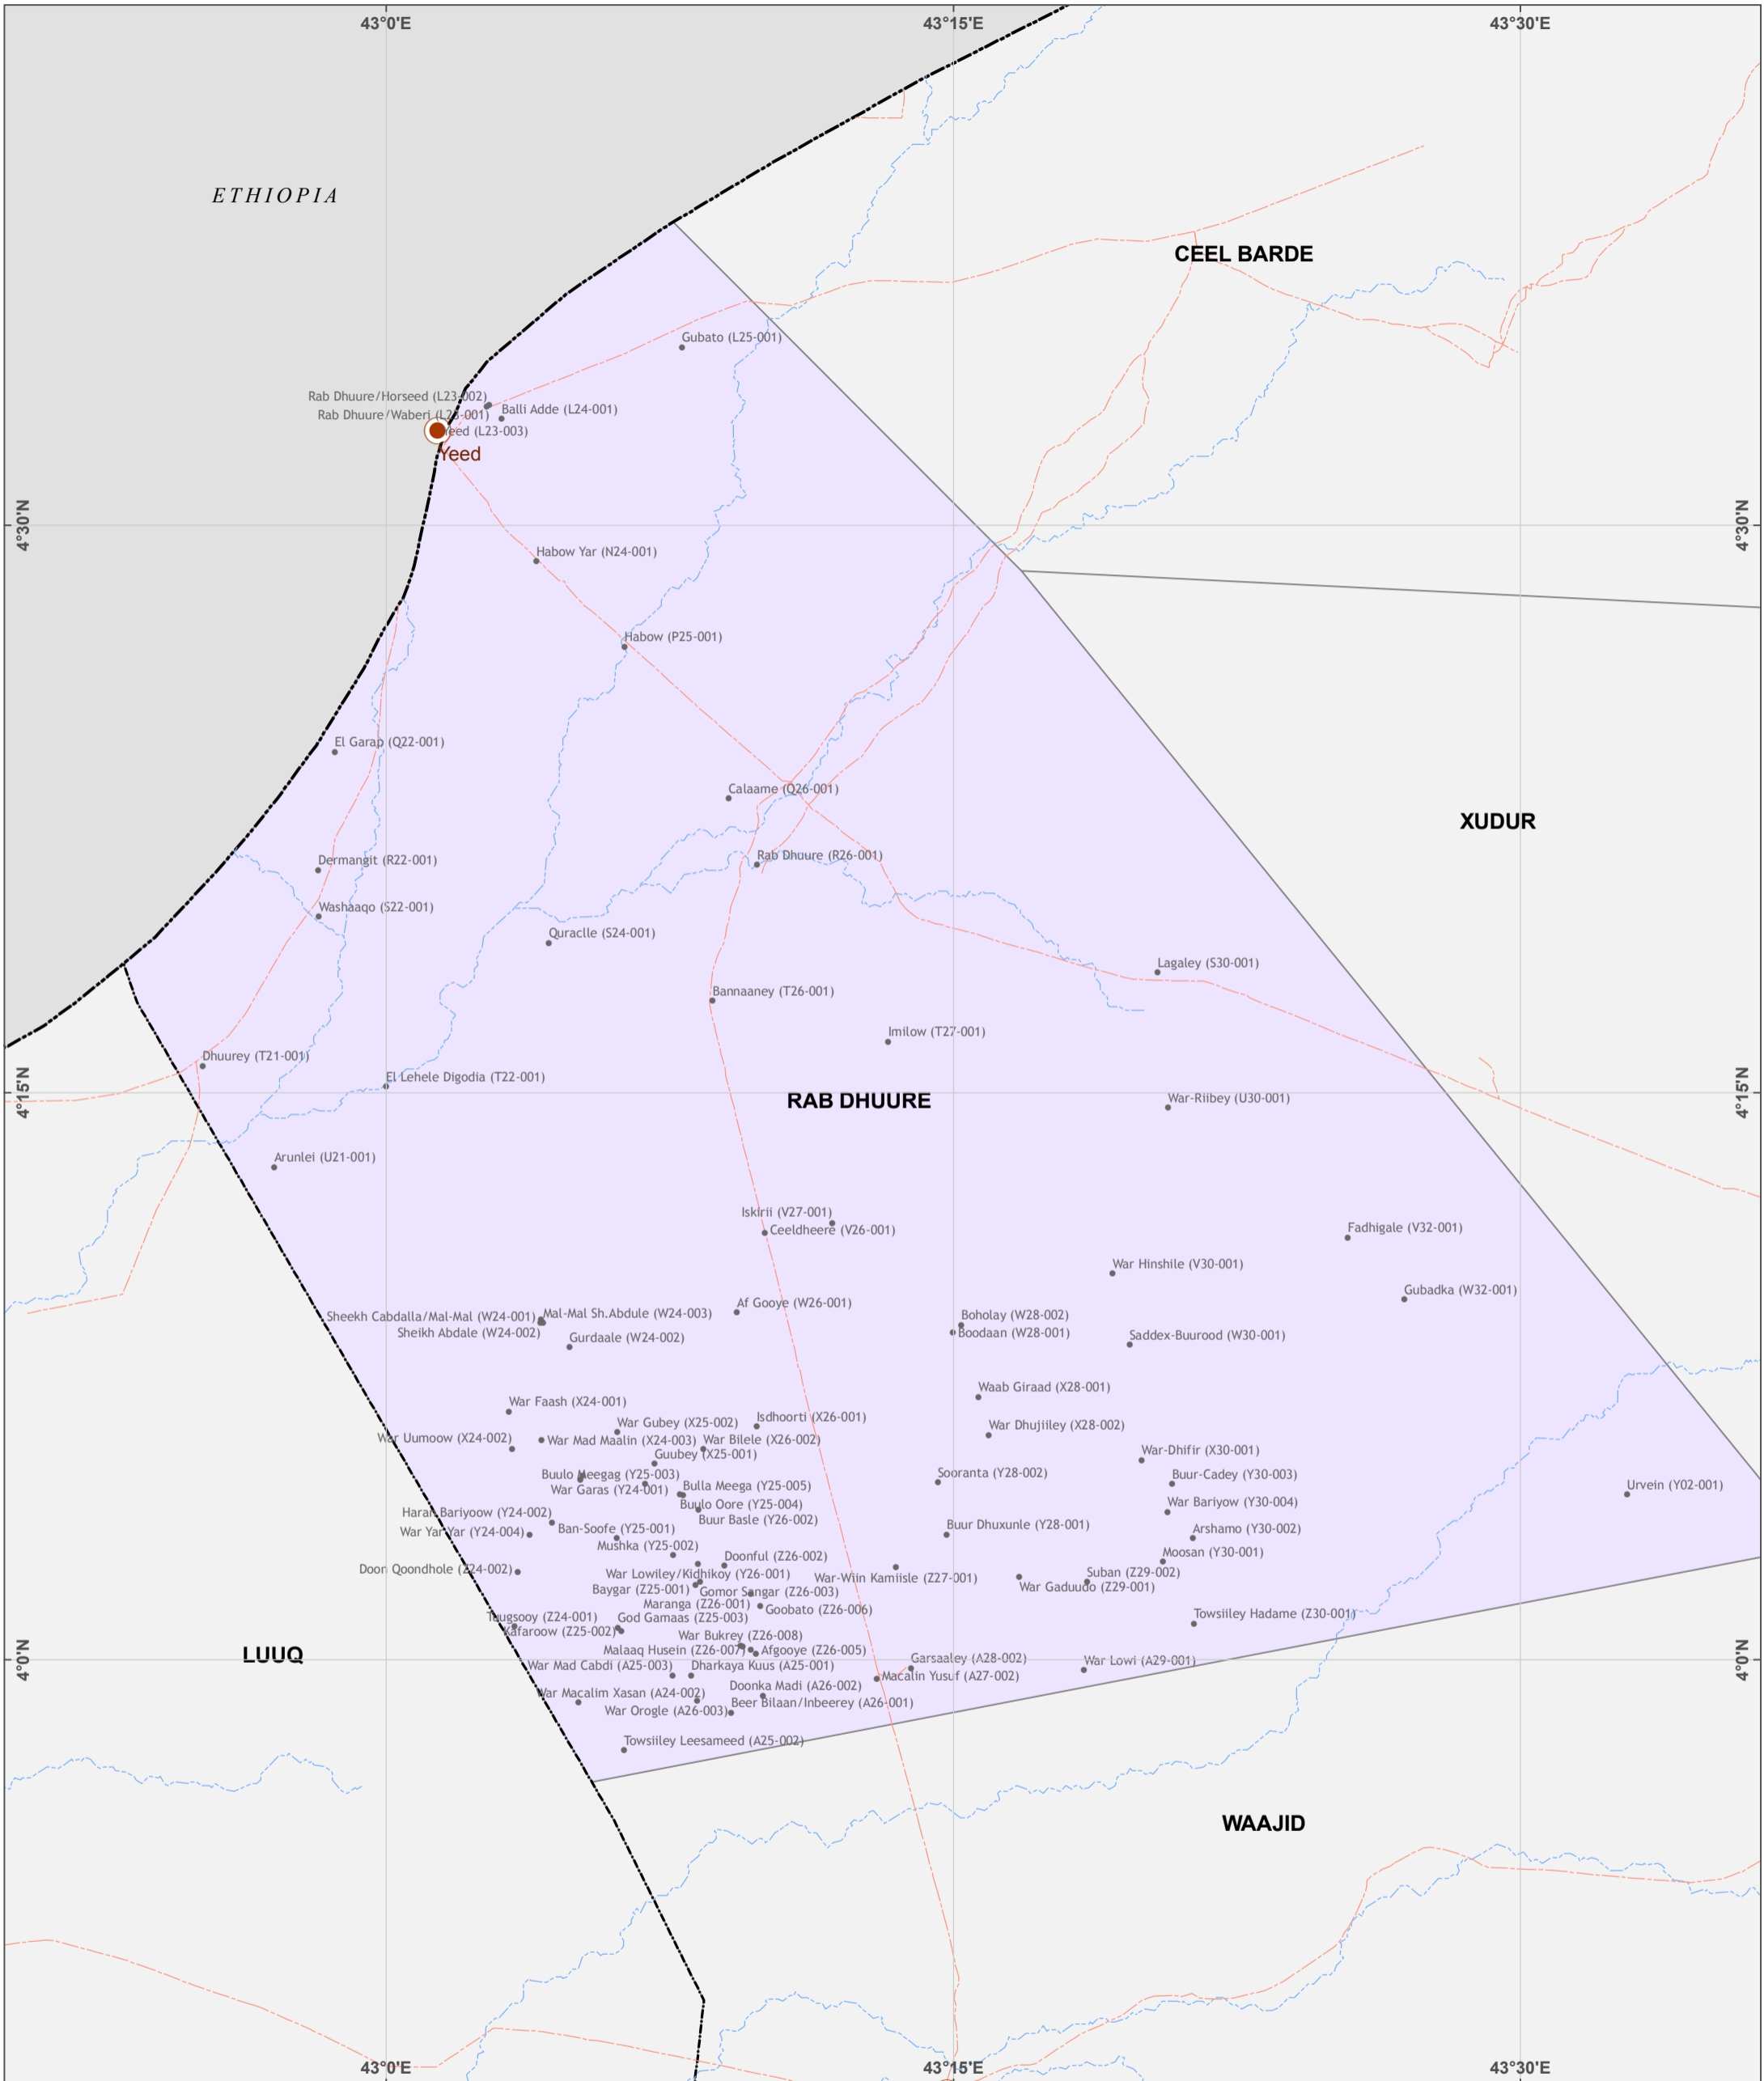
43°0'E
43°15'E
43°30'E

ETHIOPIA

CEEL BARDE

Gubato (L25-001)
Rab Dhuure/Horseed (L23-002)
Rab Dhuure/Waberi (L23-001)
Balli Adde (L24-001)
Yeed (L23-003)
Yeed

4°30'N
4°30'N

Habow Yar (N24-001)
Habow (P25-001)
El Garab (Q22-001)
Calaame (Q26-001)

XUDUR

Dermangit (R22-001)
Rab Dhuure (R26-001)
Washaaqo (S22-001)
Quraclle (S24-001)
Lagaley (S30-001)
Bannaaney (T26-001)
Imilow (T27-001)
Dhuurey (T21-001)
El Lehele Digodia (T22-001)

RAB DHUURE

4°15'N
4°15'N

War-Riibey (U30-001)
Arunlei (U21-001)
Iskirii (V27-001)
Ceeldheere (V26-001)
Fadhigale (V32-001)
War Hinshile (V30-001)
Gubadka (W32-001)
Sheekh Cabdalla/Mal-Mal (W24-001)
Mal-Mal Sh.Abdule (W24-003)
Sheikh Abdale (W24-002)
Af Gooye (W26-001)
Boholay (W28-002)
Boodaan (W28-001)
Gurdaale (W24-002)
Saddex-Buurood (W30-001)
Waab Giraad (X28-001)
War Faash (X24-001)
War Gubey (X25-002)
Isdhoorti (X26-001)
War Dhujiiley (X28-002)
War Uumoow (X24-002)
War Mad Maalin (X24-003)
War Bilele (X26-002)
Guubey (X25-001)
War-Dhifir (X30-001)
Buulo Meegag (Y25-003)
Sooranta (Y28-002)
Buur-Cadey (Y30-003)
War Garas (Y24-001)
Bulla Meega (Y25-005)
Urvein (Y02-001)
Buulo Oore (Y25-004)
War Bariyow (Y30-004)
Haran Bariyoow (Y24-002)
Buur Basle (Y26-002)
War Yar Yar (Y24-004)
Ban-Soofe (Y25-001)
Buur Dhuxunle (Y28-001)
Arshamo (Y30-002)
Mushka (Y25-002)
Moosan (Y30-001)
Doonful (Z26-002)
Door Qoondhole (Z24-002)
War Lowiley/Kidhikoy (Y26-001)
War-Wiin Kamiisle (Z27-001)
Suban (Z29-002)
War Gaduudo (Z29-001)
Baygar (Z25-001)
Gomor Sangar (Z26-003)
Maranga (Z26-001)
Goobato (Z26-006)
Tuugsooy (Z24-001)
God Gamaas (Z25-003)
Towsiiley Hadame (Z30-001)
Kafaroow (Z25-002)
War Bukrey (Z26-008)
Malaaq Husein (Z26-007)
Afgooye (Z26-005)

LUUQ

4°0'N
4°0'N

Garsaaley (A28-002)
War Mad Cabdi (A25-003)
Dharkaya Kuus (A25-001)
Macalin Yusuf (A27-002)
War Lowi (A29-001)
Doonka Madi (A26-002)
War Macalim Xasan (A24-002)
Beer Bilaan/Inbeerey (A26-001)
War Orogle (A26-003)
Towsiiley Leesameed (A25-002)

WAAJID

43°0'E
43°15'E
43°30'E